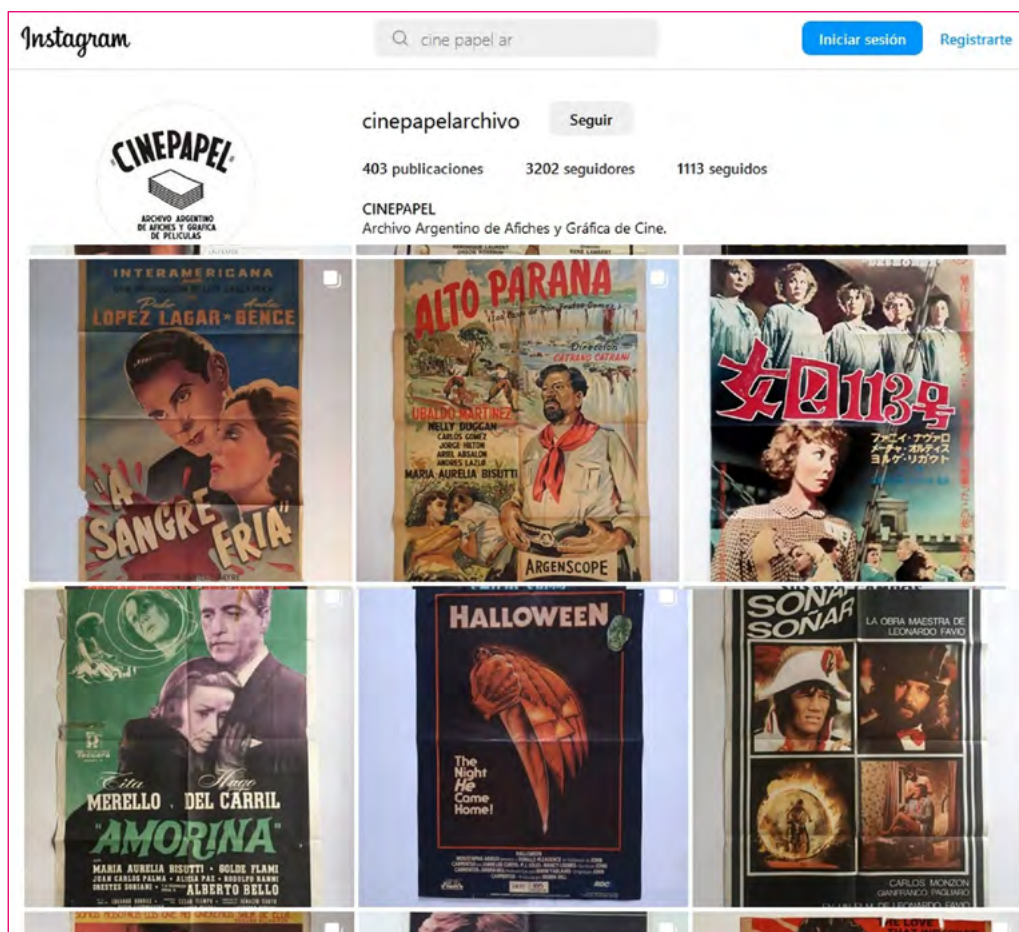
Instagram

cine papel ar

Iniciar sesión

Registrarte

CINEPAPEL
ARCHIVO ARGENTINO DE AFICHES Y GRÁFICA DE PELÍCULAS

cinepapelarchivo

Seguir

403 publicaciones 3202 seguidores 1113 seguidos

CINEPAPEL
Archivo Argentino de Afiches y Gráfica de Cine.

INTERAMERICANA
Pedro LOPEZ LAGAR - Amelia BENCE
"A SANGRE FRIA"

ALTO PARANA
Dirección CATRANO CATRANI
UBALDO MARTINEZ
NELLY DUGGAN
CARLOS GOMEZ
JORGE HILTON
ARIEL ABSALON
ANDRES LAZLO
MARIA AURELIA BISUTTI
ARGENSCOPE

女囚113号
フェイ・ナヴロ
メーチャ・オルティス
ヨルグ・リガウト

Tita MERELLO Hugo DEL CARRIL
"AMORINA"
MARIA AURELIA BISUTTI · GOLDE FLAMI
ALBERTO BELLO

HALLOWEEN
The Night He Came Home!

SOÑAR SOÑAR
LA OBRA MAESTRA DE LEONARDO FAVIO
CARLOS MONZON
GIANFRANCO PAGLIARO